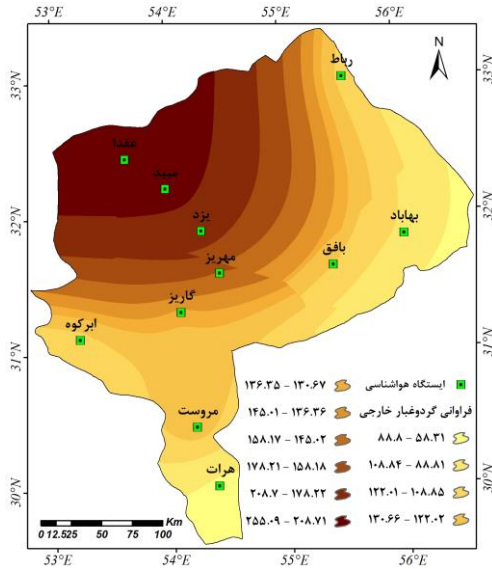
53°E 54°E 55°E 56°E

N

33°N 33°N

32°N 32°N

31°N 31°N

30°N 30°N

رباط

عقدا

میبد

یزد

بهاباد

بافق

مهریز

گاریز

ابرکوه

مروست

هرات

0 12.525 50 75 100 Km

ایستگاه هواشناسی

فراوانی گردوغبار خارجی

۸۸.۸ - ۵۸.۳۱

۱۰۸.۸۴ - ۸۸.۸۱

۱۲۲.۰۱ - ۱۰۸.۸۵

۱۳۰.۶۶ - ۱۲۲.۰۲

۱۳۶.۳۵ - ۱۳۰.۶۷

۱۴۵.۰۱ - ۱۳۶.۳۶

۱۵۸.۱۷ - ۱۴۵.۰۲

۱۷۸.۲۱ - ۱۵۸.۱۸

۲۰۸.۷ - ۱۷۸.۲۲

۲۵۵.۰۹ - ۲۰۸.۷۱